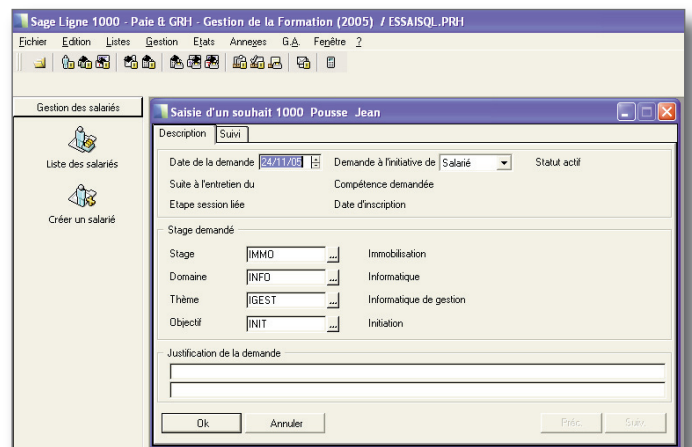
Sage Ligne 1000 - Paie & GRH - Gestion de la Formation (2005) / ESSAISQL.PRH

Fichier Edition Listes Gestion Etats Annexes G.A. Fenêtre ?

Gestion des salariés

Liste des salariés

Créer un salarié

Saisie d'un souhait 1000 Pousse Jean

Description Suivi

Date de la demande 24/11/05 Demande à l'initiative de Salarié Statut actif

Suite à l'entretien du Compétence demandée

Etape session liée Date d'inscription

Stage demandé

Stage IMMO ... Immobilisation

Domaine INFO ... Informatique

Thème IGEST ... Informatique de gestion

Objectif INIT ... Initiation

Justification de la demande

Ok Annuler Préc. Suiv.